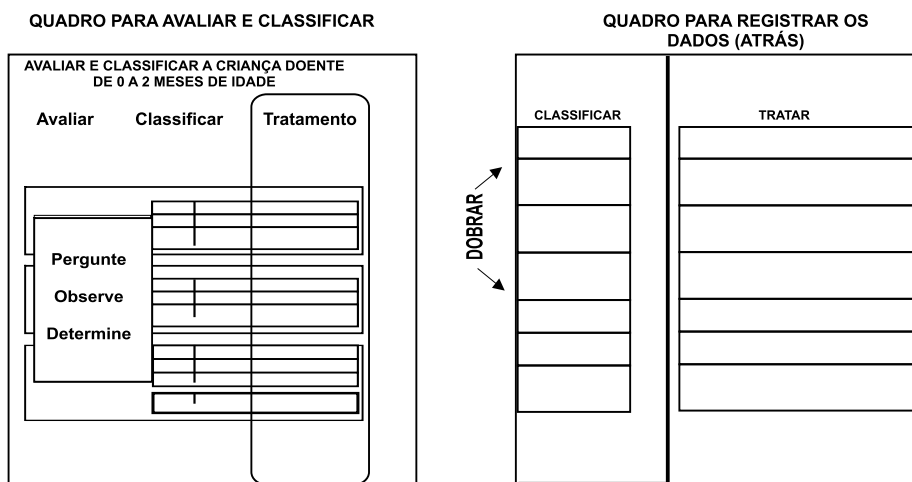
QUADRO PARA AVALIAR E CLASSIFICAR

AVALIAR E CLASSIFICAR A CRIANÇA DOENTE DE 0 A 2 MESES DE IDADE

Avaliar Classificar Tratamento

Pergunte

Observe

Determine

QUADRO PARA REGISTRAR OS DADOS (ATRÁS)

CLASSIFICAR

TRATAR

DOBRAR